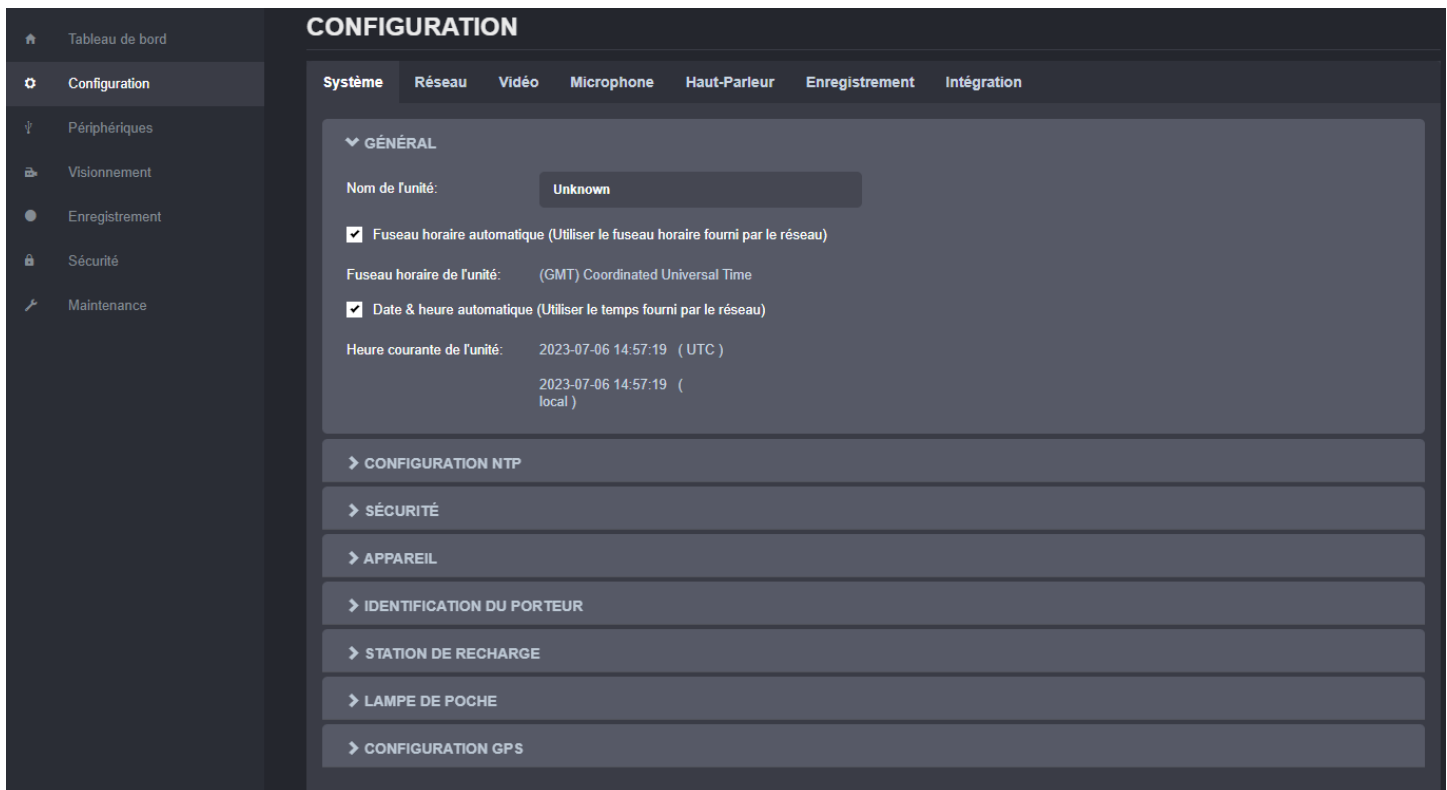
Tableau de bord
Configuration
Périphériques
Visionnement
Enregistrement
Sécurité
Maintenance

CONFIGURATION

Système Réseau Vidéo Microphone Haut-Parleur Enregistrement Intégration

GÉNÉRAL

Nom de l'unité: Unknown

Fuseau horaire automatique (Utiliser le fuseau horaire fourni par le réseau)

Fuseau horaire de l'unité: (GMT) Coordinated Universal Time

Date & heure automatique (Utiliser le temps fourni par le réseau)

Heure courante de l'unité: 2023-07-06 14:57:19 ( UTC )

2023-07-06 14:57:19 ( local )

CONFIGURATION NTP

SÉCURITÉ

APPAREIL

IDENTIFICATION DU PORTEUR

STATION DE RECHARGE

LAMPE DE POCHE

CONFIGURATION GPS